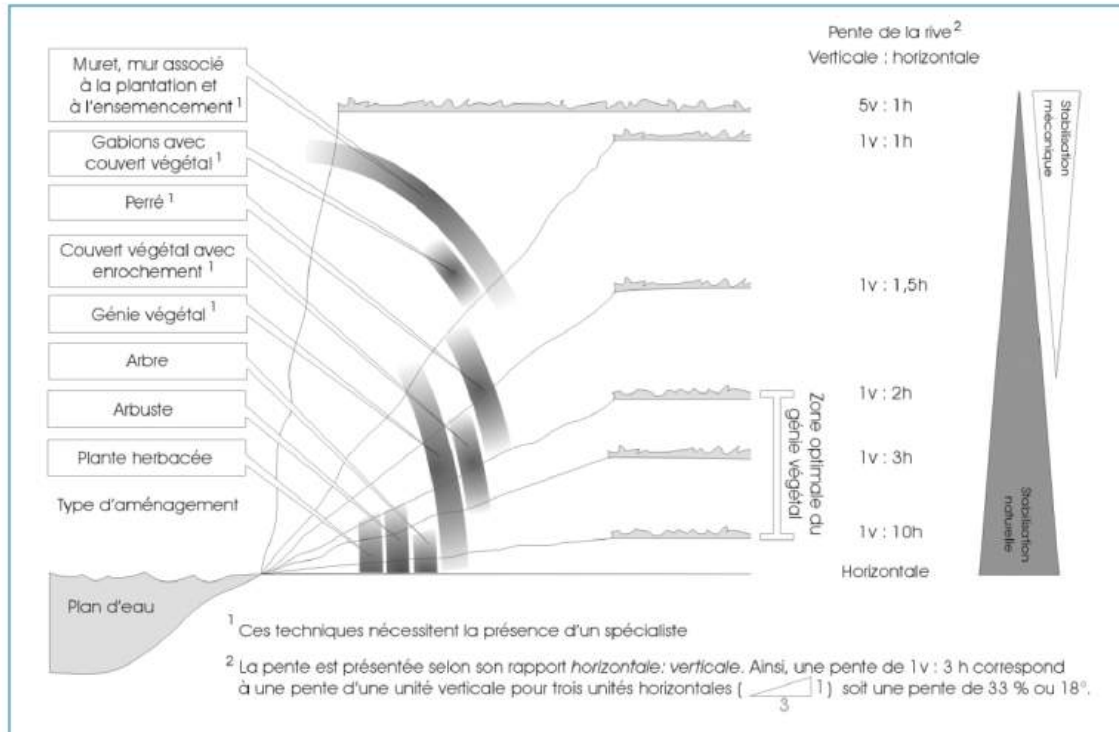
Muret, mur associé à la plantation et à l'ensemencement $^1$

Gabions avec couvert végétal $^1$

Perré $^1$

Couvert végétal avec enrochement $^1$

Génie végétal $^1$

Arbre

Arbuste

Plante herbacée

Type d'aménagement

Plan d'eau

Pente de la rive $^2$
Verticale : horizontale

5v : 1h

1v : 1h

1v : 1,5h

1v : 2h

1v : 3h

1v : 10h

Horizontale

Zone optimale du génie végétal

Stabilisation mécanique

Stabilisation naturelle

$^1$ Ces techniques nécessitent la présence d'un spécialiste

$^2$ La pente est présentée selon son rapport *horizontale: verticale*. Ainsi, une pente de 1v : 3 h correspond à une pente d'une unité verticale pour trois unités horizontales ( 1 3 ) soit une pente de 33 % ou 18°.